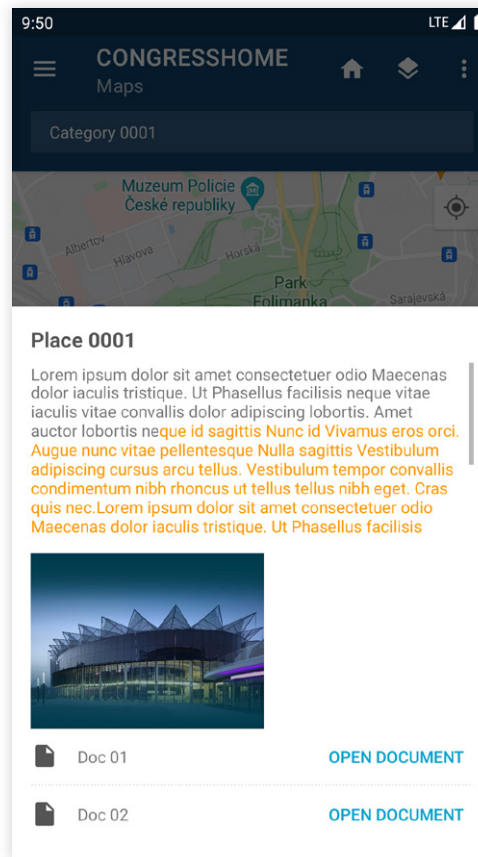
9:50
LTE

CONGRESSHOME
Maps

Category 0001

Muzeum Policie České republiky
Albertov
Hlavova
Horská
Park Folimanka
Sarajevská

Place 0001

Lorem ipsum dolor sit amet consectetuer odio Maecenas dolor iaculis tristique. Ut Phasellus facilisis neque vitae iaculis vitae convallis dolor adipiscing lobortis. Amet auctor lobortis neque id sagittis Nunc id Vivamus eros orci. Augue nunc vitae pellentesque Nulla sagittis Vestibulum adipiscing cursus arcu tellus. Vestibulum tempor convallis condimentum nibh rhoncus ut tellus tellus nibh eget. Cras quis nec.Lorem ipsum dolor sit amet consectetuer odio Maecenas dolor iaculis tristique. Ut Phasellus facilisis

Doc 01
OPEN DOCUMENT

Doc 02
OPEN DOCUMENT